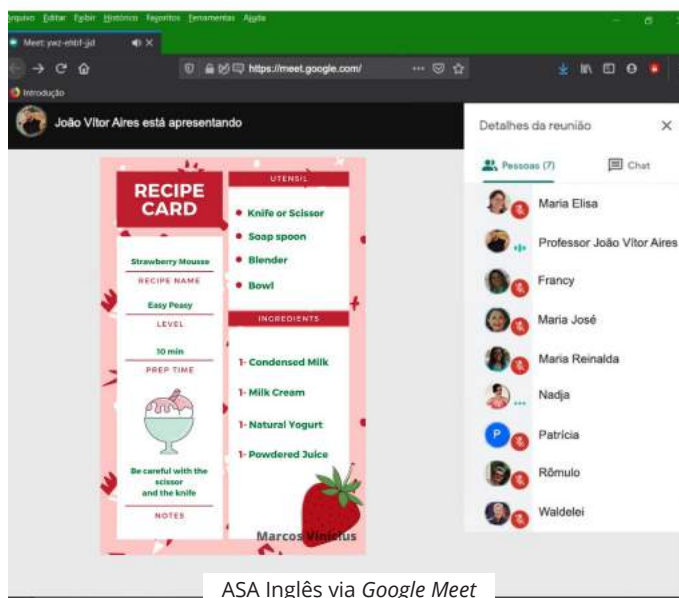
Arquivo Editar Exibir Histórico Favoritos Ferramentas Ajuda

Meet: ywz-ehbf-jjd

https://meet.google.com/

Introdução

João Vítor Aires está apresentando

RECIPE CARD

Strawberry Mousse
RECIPE NAME

Easy Peasy
LEVEL

10 min
PREP TIME

Be careful with the scissor and the knife
NOTES

UTENSIL
Knife or Scissor
Soap spoon
Blender
Bowl

INGREDIENTS
1- Condensed Milk
1- Milk Cream
1- Natural Yogurt
1- Powdered Juice

Marcos Vinicius

Detalhes da reunião

Pessoas (7)
Chat

Maria Elisa
Professor João Vítor Aires
Francy
Maria José
Maria Reinalda
Nadja
P
Patrícia
Rômulo
Waldelei

ASA Inglês via Google Meet